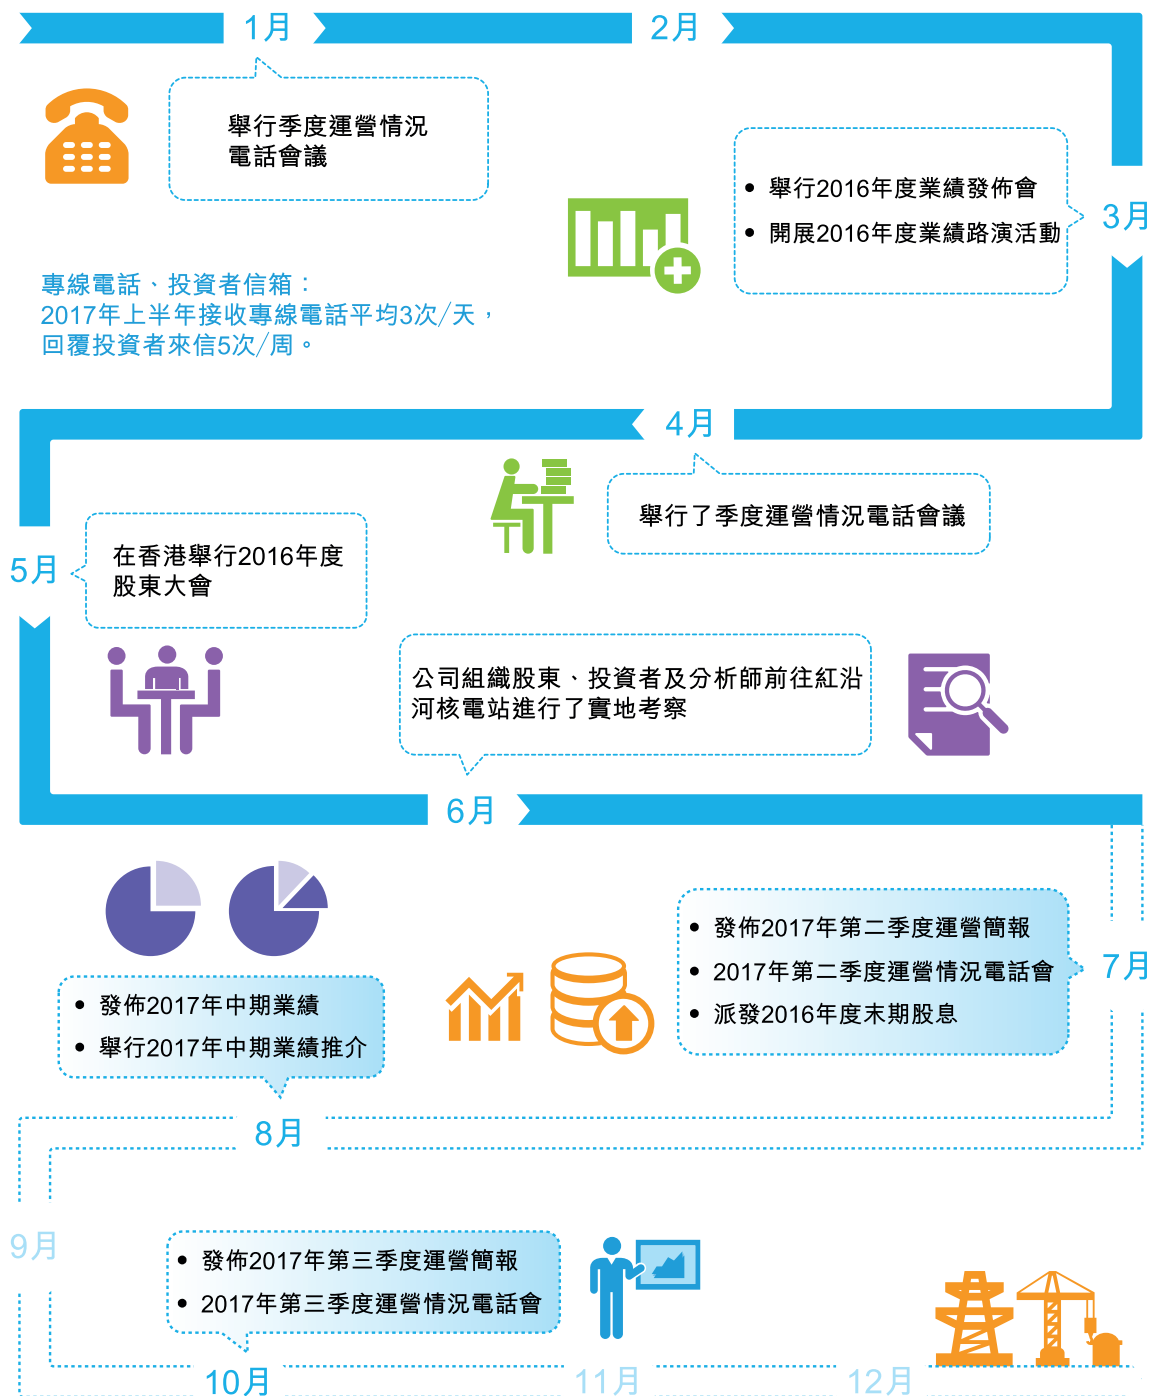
1月

2月

舉行季度運營情況電話會議

• 舉行2016年度業績發佈會
• 開展2016年度業績路演活動

3月

專線電話、投資者信箱：
2017年上半年接收專線電話平均3次/天，回覆投資者來信5次/周。

4月

舉行了季度運營情況電話會議

5月

在香港舉行2016年度股東大會

公司組織股東、投資者及分析師前往紅沿河核電站進行了實地考察

6月

• 發佈2017年第二季度運營簡報
• 2017年第二季度運營情況電話會
• 派發2016年度末期股息

7月

• 發佈2017年中期業績
• 舉行2017年中期業績推介

8月

9月

• 發佈2017年第三季度運營簡報
• 2017年第三季度運營情況電話會

10月

11月

12月